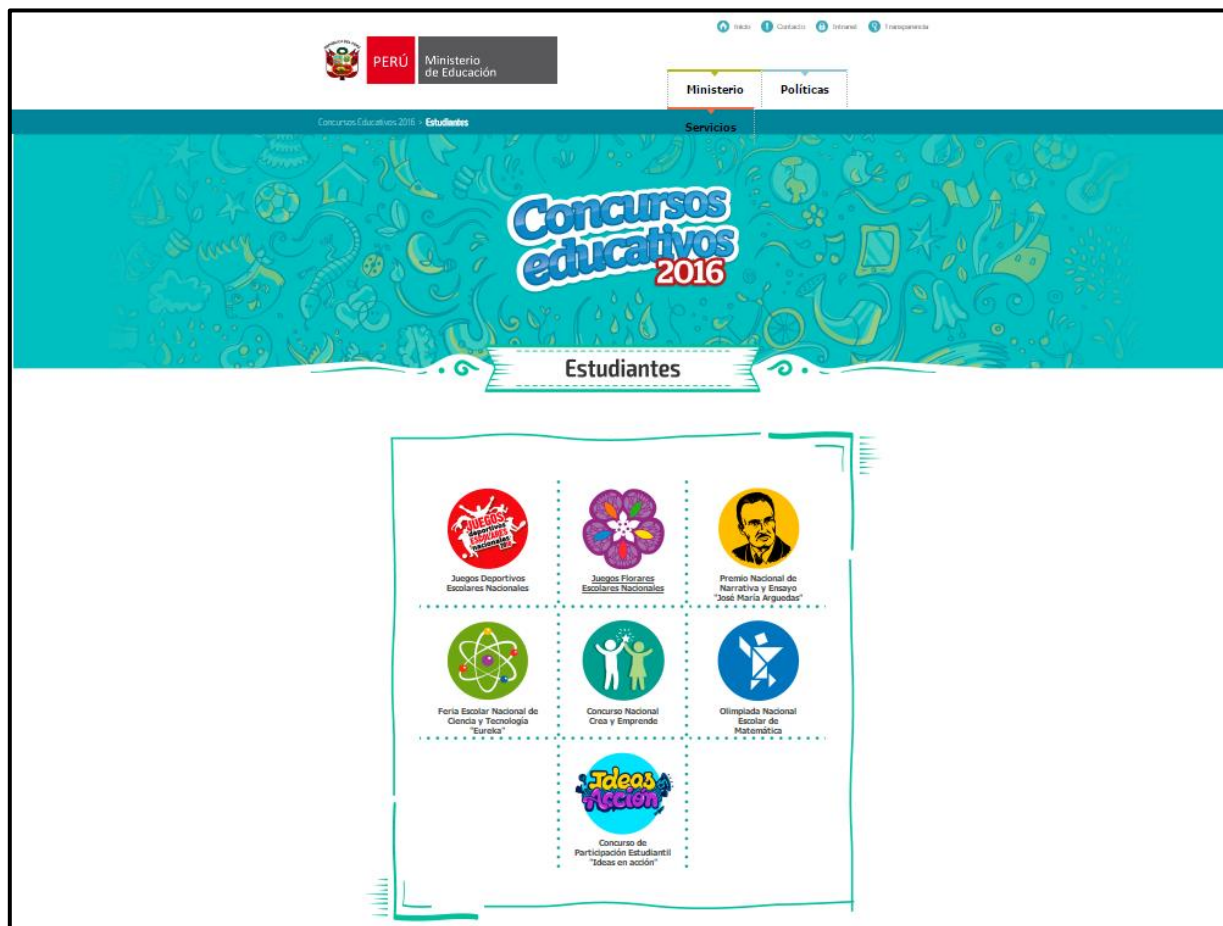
Inicio Contacto Intranet Transparencia

PERÚ Ministerio de Educación

Ministerio Políticas

Servicios

Concursos Educativos 2016 › Estudiantes

Concursos educativos 2016

Estudiantes

Juegos deportivos escolares nacionales

Juegos Deportivos Escolares Nacionales

Juegos Florares Escolares Nacionales

Premio Nacional de Narrativa y Ensayo "José María Arguedas"

Feria Escolar Nacional de Ciencia y Tecnología "Eureka"

Concurso Nacional Crea y Emprende

Olimpiada Nacional Escolar de Matemática

Ideas en Acción

Concurso de Participación Estudiantil "Ideas en acción"